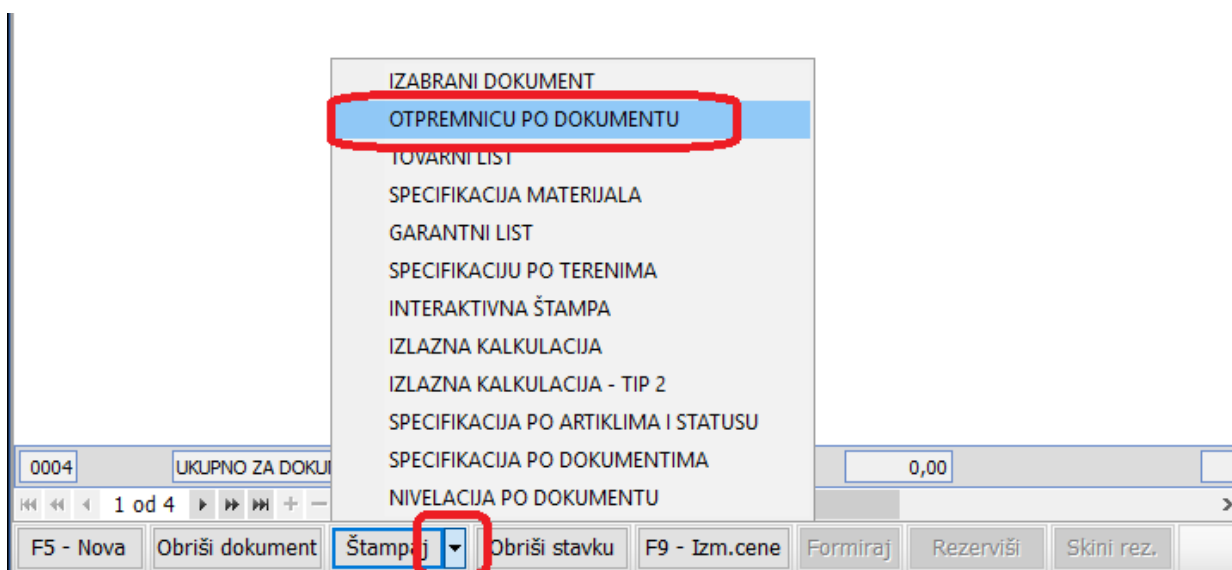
IZABRANI DOKUMENT
OTPREMNICU PO DOKUMENTU
TOVARNI LIST
SPECIFIKACIJA MATERIJALA
GARANTNI LIST
SPECIFIKACIJU PO TERENIMA
INTERAKTIVNA ŠTAMPA
IZLAZNA KALKULACIJA
IZLAZNA KALKULACIJA - TIP 2
SPECIFIKACIJA PO ARTIKLIMA I STATUSU
SPECIFIKACIJA PO DOKUMENTIMA
NIVELACIJA PO DOKUMENTU

0004
UKUPNO ZA DOKU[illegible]
0,00

1 od 4

F5 - Nova
Obriši dokument
Štampaj
Obriši stavku
F9 - Izm.cene
Formiraj
Rezerviši
Skini rez.